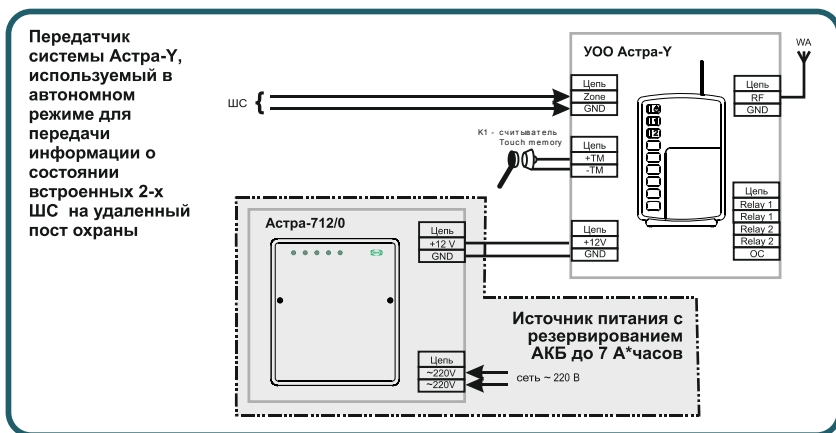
Передатчик системы Астра-Y, используемый в автономном режиме для передачи информации о состоянии встроенных 2-х ШС на удаленный пост охраны

УОО Астра-Y

WA

ШС

| Цепь |
|---|
| Zone |
| GND |

| Цепь |
|---|
| RF |
| GND |

К1 - считыватель Touch memory

| Цепь |
|---|
| +TM |
| -TM |

| Цепь |
|---|
| Relay 1 |
| Relay 1 |
| Relay 2 |
| Relay 2 |
| ОС |

Астра-712/0

| Цепь |
|---|
| +12 V |
| GND |

| Цепь |
|---|
| +12V |
| GND |

Источник питания с резервированием АКБ до 7 А*часов

| Цепь |
|---|
| ~220V |
| ~220V |

сеть ~ 220 В